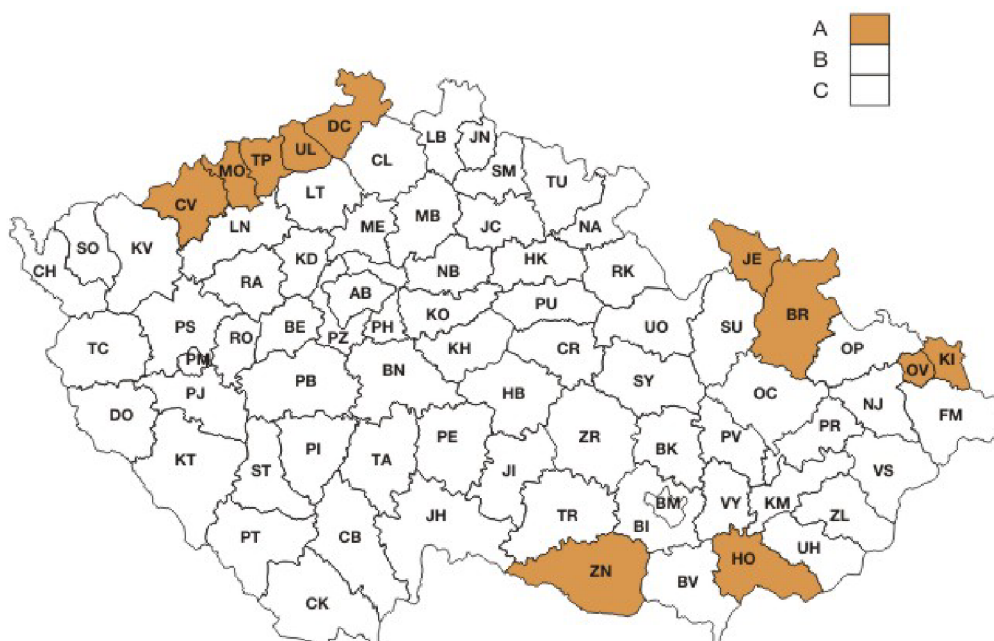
A
B
C

DC
LB
JN
UL
TP
MO
CL
SM
TU
CV
LT
MB
SO
KV
LN
ME
JC
NA
JE
CH
KD
HK
RK
RA
NB
AB
BR
PS
BE
PU
KO
RO
PZ
PH
UO
SU
TC
PM
KH
CR
OP
KI
OV
PB
BN
SY
PJ
OC
HB
NJ
DO
FM
PR
ZR
PE
PV
BK
PI
KT
ST
TA
JI
VS
BM
VY
KM
ZL
JH
TR
BI
PT
CB
UH
ZN
HO
BV
CK